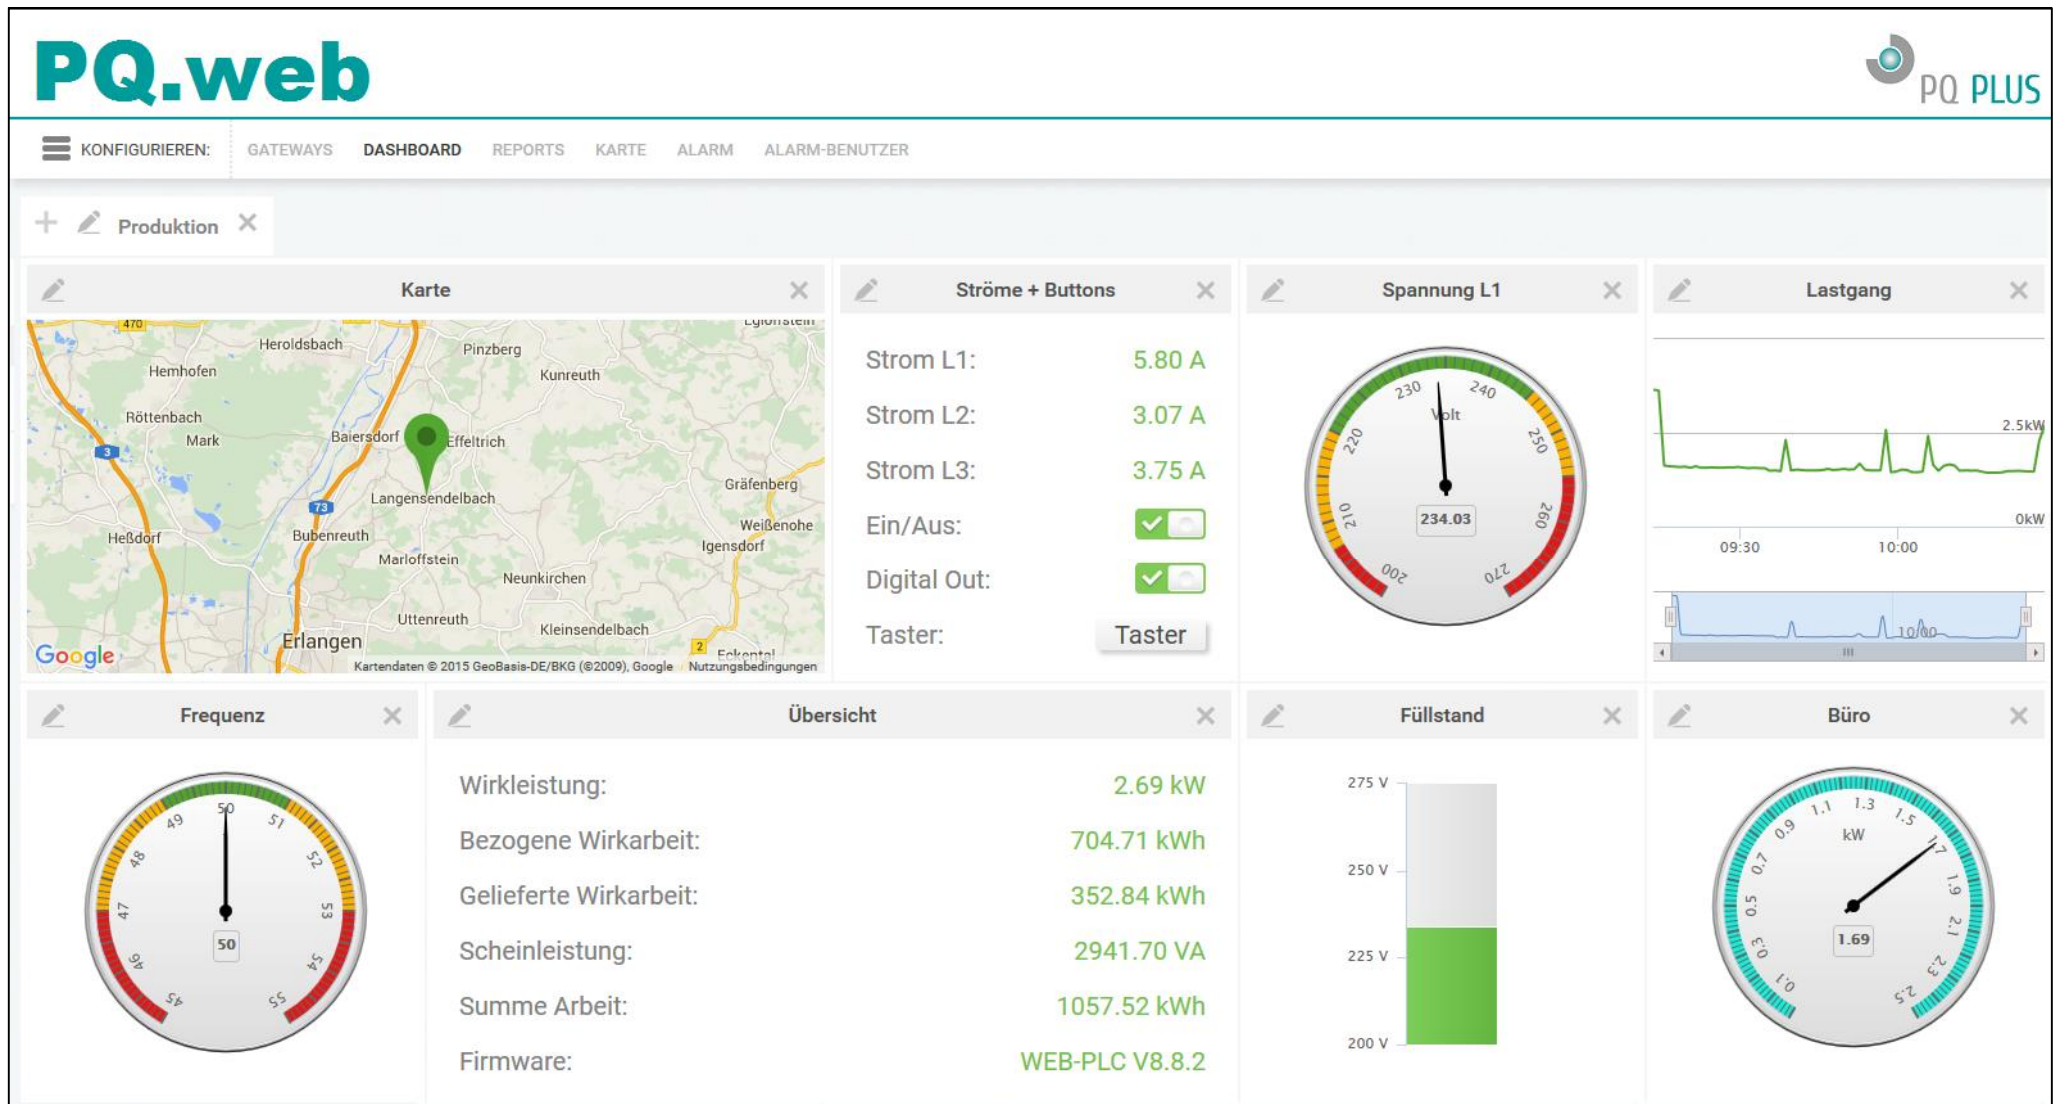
PQ.web

PQ PLUS

KONFIGURIEREN: GATEWAYS DASHBOARD REPORTS KARTE ALARM ALARM-BENUTZER

Produktion

Karte

470
Heroldsbach
Pinzberg
Hemhofen
Kunreuth
Röttenbach
Mark
Baiersdorf
Effeltrich
3
Langensendelbach
Gräfenberg
73
Heßdorf
Bubenreuth
Weißenohe
Igensdorf
Marloffstein
Neunkirchen
Uttenreuth
Kleinsendelbach
Erlangen
2
Eckental
Google
Kartendaten © 2015 GeoBasis-DE/BKG (©2009), Google Nutzungsbedingungen

Ströme + Buttons

Strom L1: 5.80 A
Strom L2: 3.07 A
Strom L3: 3.75 A
Ein/Aus:
Digital Out:
Taster: Taster

Spannung L1

200 210 220 230 240 250 260 270
Volt
234.03

Lastgang

2.5kW
0kW
09:30
10:00
10:00

Frequenz

45 46 47 48 49 50 51 52 53 54 55
50

Übersicht

Wirkleistung: 2.69 kW
Bezogene Wirkarbeit: 704.71 kWh
Gelieferte Wirkarbeit: 352.84 kWh
Scheinleistung: 2941.70 VA
Summe Arbeit: 1057.52 kWh
Firmware: WEB-PLC V8.8.2

Füllstand

275 V
250 V
225 V
200 V

Büro

0.1 0.3 0.5 0.7 0.9 1.1 1.3 1.5 1.7 1.9 2.1 2.3 2.5
kW
1.69